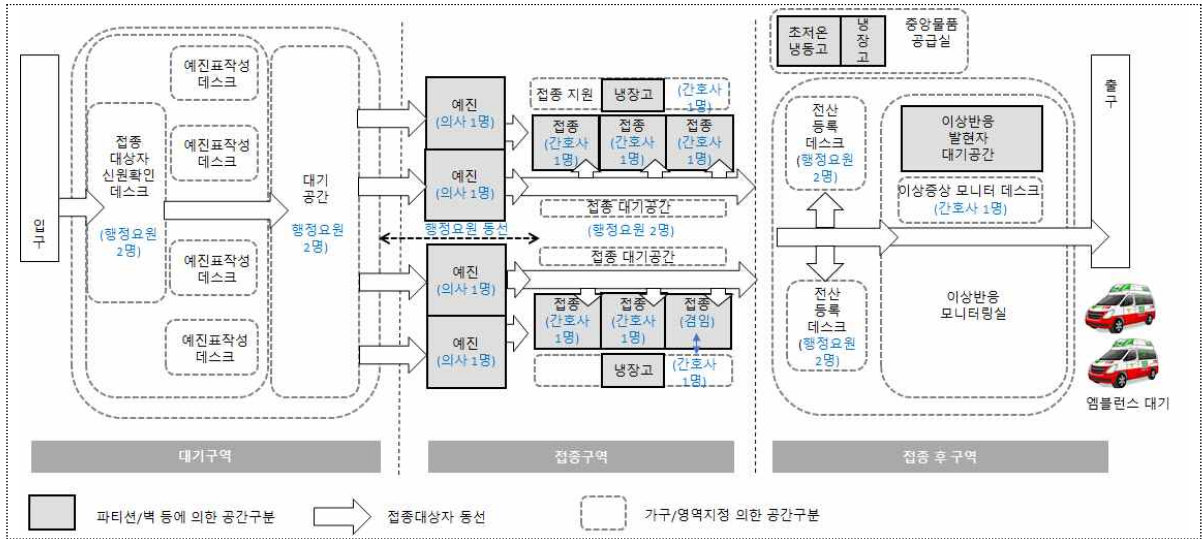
입구

접종 대상자 신원확인 데스크
(행정요원 2명)

예진표작성 데스크

예진표작성 데스크

예진표작성 데스크

예진표작성 데스크

대기 공간
행정요원 2명

예진
(의사 1명)

예진
(의사 1명)

예진
(의사 1명)

예진
(의사 1명)

접종 지원 냉장고 (간호사 1명)

접종 (간호사 1명)
접종 (간호사 1명)
접종 (간호사 1명)

접종 대기공간
(행정요원 2명)

행정요원 동선

접종 대기공간

접종 (간호사 1명)
접종 (간호사 1명)
접종 (겸임)

냉장고 (간호사 1명)

초저온 냉동고
냉장고
중앙물품 공급실

전산 등록 데스크
(행정요원 2명)

전산 등록 데스크
(행정요원 2명)

이상반응 발현자 대기공간

이상증상 모니터 데스크
(간호사 1명)

이상반응 모니터링실

출구

엠뷸런스 대기

대기구역

접종구역

접종 후 구역

파티션/벽 등에 의한 공간구분

접종대상자 동선

가구/영역지정 의한 공간구분